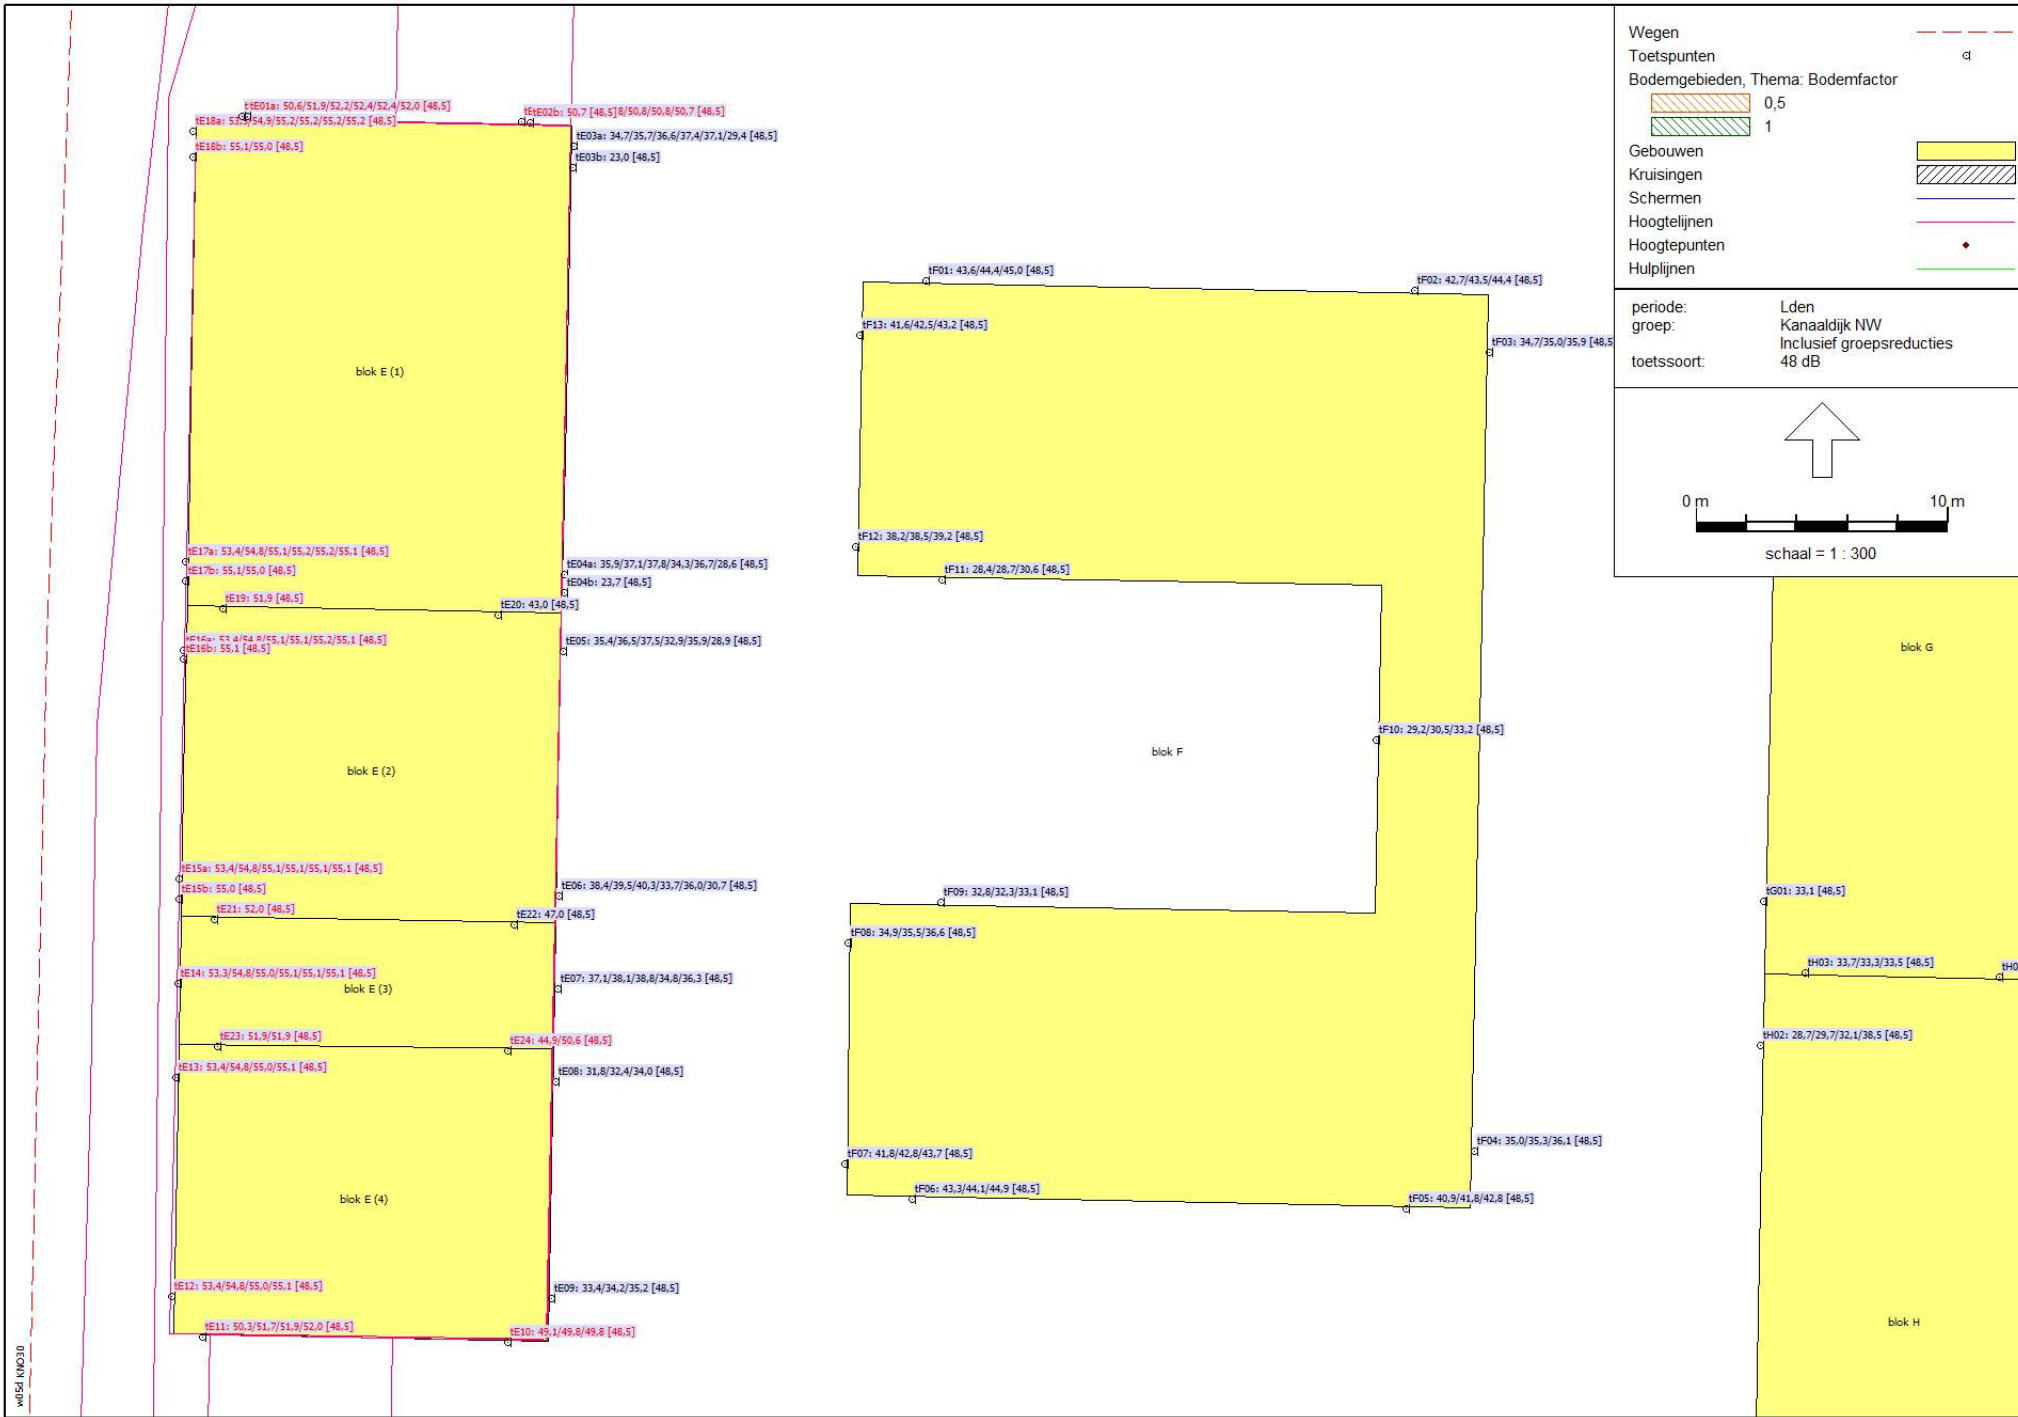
Wegen
Toetspunten
Bodemgebieden, Thema: Bodemfactor
0,5
1
Gebouwen
Kruisingen
Schermen
Hoogtelijnen
Hoogtepunten
Hulplijnen

periode: Lden
groep: Kanaaldijk NW
Inclusief groepsreducties
toetssoort: 48 dB

0 m
10 m
schaal = 1 : 300

tE01a: 50,6/51,9/52,2/52,4/52,4/52,0 [48,5]
tE02b: 50,7 [48,5]
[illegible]8/50,8/50,8/50,7 [48,5]
tE18a: 53,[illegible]/54,9/55,2/55,2/55,2/55,2 [48,5]
tE03a: 34,7/35,7/36,6/37,4/37,1/29,4 [48,5]
tE18b: 55,1/55,0 [48,5]
tE03b: 23,0 [48,5]
blok E (1)
tE17a: 53,4/54,8/55,1/55,2/55,2/55,1 [48,5]
tE04a: 35,9/37,1/37,8/34,3/36,7/28,6 [48,5]
tE17b: 55,1/55,0 [48,5]
tE04b: 23,7 [48,5]
tE19: 51,9 [48,5]
tE20: 43,0 [48,5]
tE16a: 53,4/54,8/55,1/55,1/55,2/55,1 [48,5]
tE16b: 55,1 [48,5]
tE05: 35,4/36,5/37,5/32,9/35,9/28,9 [48,5]
blok E (2)
tE15a: 53,4/54,8/55,1/55,1/55,1/55,1 [48,5]
tE06: 38,4/39,5/40,3/33,7/36,0/30,7 [48,5]
tE15b: 55,0 [48,5]
tE21: 52,0 [48,5]
tE22: 47,0 [48,5]
tE14: 53,3/54,8/55,0/55,1/55,1/55,1 [48,5]
tE07: 37,1/38,1/38,8/34,8/36,3 [48,5]
blok E (3)
tE23: 51,9/51,9 [48,5]
tE24: 44,9/50,6 [48,5]
tE13: 53,4/54,8/55,0/55,1 [48,5]
tE08: 31,8/32,4/34,0 [48,5]
blok E (4)
tE12: 53,4/54,8/55,0/55,1 [48,5]
tE09: 33,4/34,2/35,2 [48,5]
tE11: 50,3/51,7/51,9/52,0 [48,5]
tE10: 49,1/49,8/49,8 [48,5]

tF01: 43,6/44,4/45,0 [48,5]
tF02: 42,7/43,5/44,4 [48,5]
tF13: 41,6/42,5/43,2 [48,5]
tF03: 34,7/35,0/35,9 [48,5
tF12: 38,2/38,5/39,2 [48,5]
tF11: 28,4/28,7/30,6 [48,5]
blok F
tF10: 29,2/30,5/33,2 [48,5]
tF09: 32,8/32,3/33,1 [48,5]
tF08: 34,9/35,5/36,6 [48,5]
tF07: 41,8/42,8/43,7 [48,5]
tF04: 35,0/35,3/36,1 [48,5]
tF06: 43,3/44,1/44,9 [48,5]
tF05: 40,9/41,8/42,8 [48,5]

blok G
tG01: 33,1 [48,5]
tH03: 33,7/33,3/33,5 [48,5]
tH0
tH02: 28,7/29,7/32,1/38,5 [48,5]
blok H
w05d KNO30